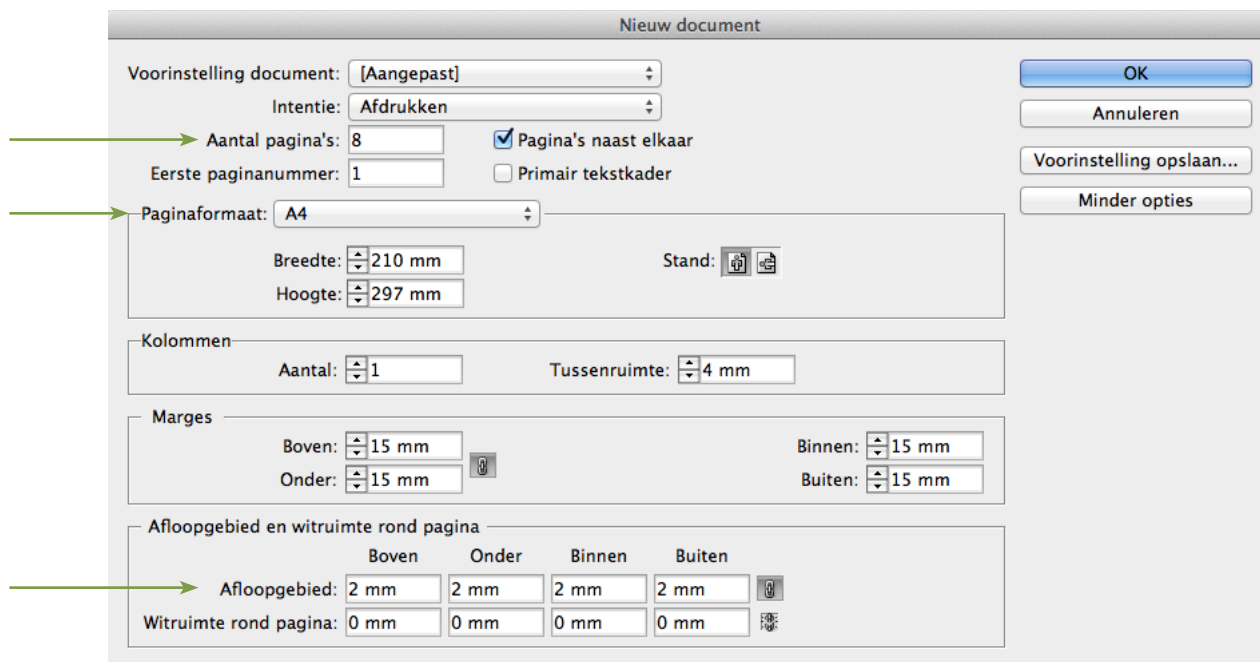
Nieuw document

Voorinstelling document: [Aangepast]
Intentie: Afdrukken
Aantal pagina's: 8
Pagina's naast elkaar
Eerste paginanummer: 1
Primair tekstkader

OK
Annuleren
Voorinstelling opslaan...
Minder opties

Paginaformaat: A4
Breedte: 210 mm
Hoogte: 297 mm
Stand:

Kolommen
Aantal: 1
Tussenruimte: 4 mm

Marges
Boven: 15 mm
Onder: 15 mm
Binnen: 15 mm
Buiten: 15 mm

Afloopgebied en witruimte rond pagina

| | Boven | Onder | Binnen | Buiten |
|---|---|---|---|---|
| Afloopgebied: | 2 mm | 2 mm | 2 mm | 2 mm |
| Witruimte rond pagina: | 0 mm | 0 mm | 0 mm | 0 mm |